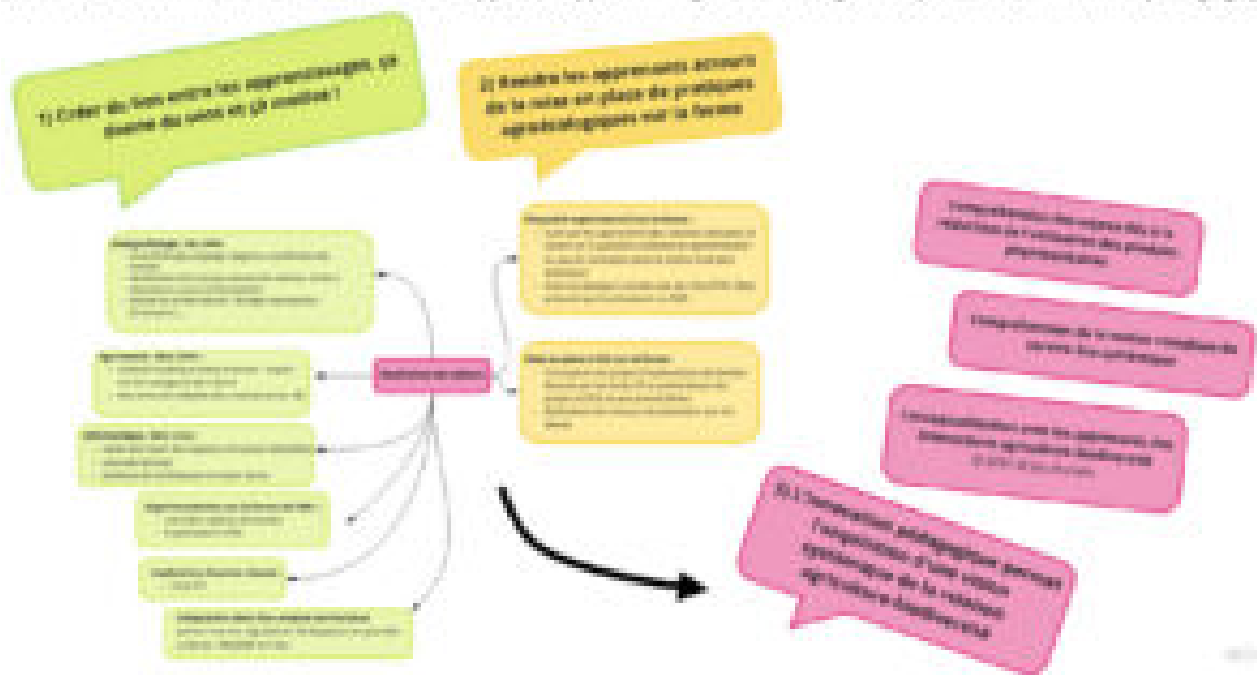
1) Créer du lien entre les apprentissages, ça donne du sens et ça motive !

2) Rendre les apprenants acteurs de la mise en place de pratiques agroécologiques sur la ferme

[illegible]

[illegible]

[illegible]

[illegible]

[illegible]

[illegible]

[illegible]

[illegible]

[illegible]

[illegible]

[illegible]

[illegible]

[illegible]

3) L'innovation pédagogique permet l'acquisition d'une vision systémique de la relation agriculture-biodiversité